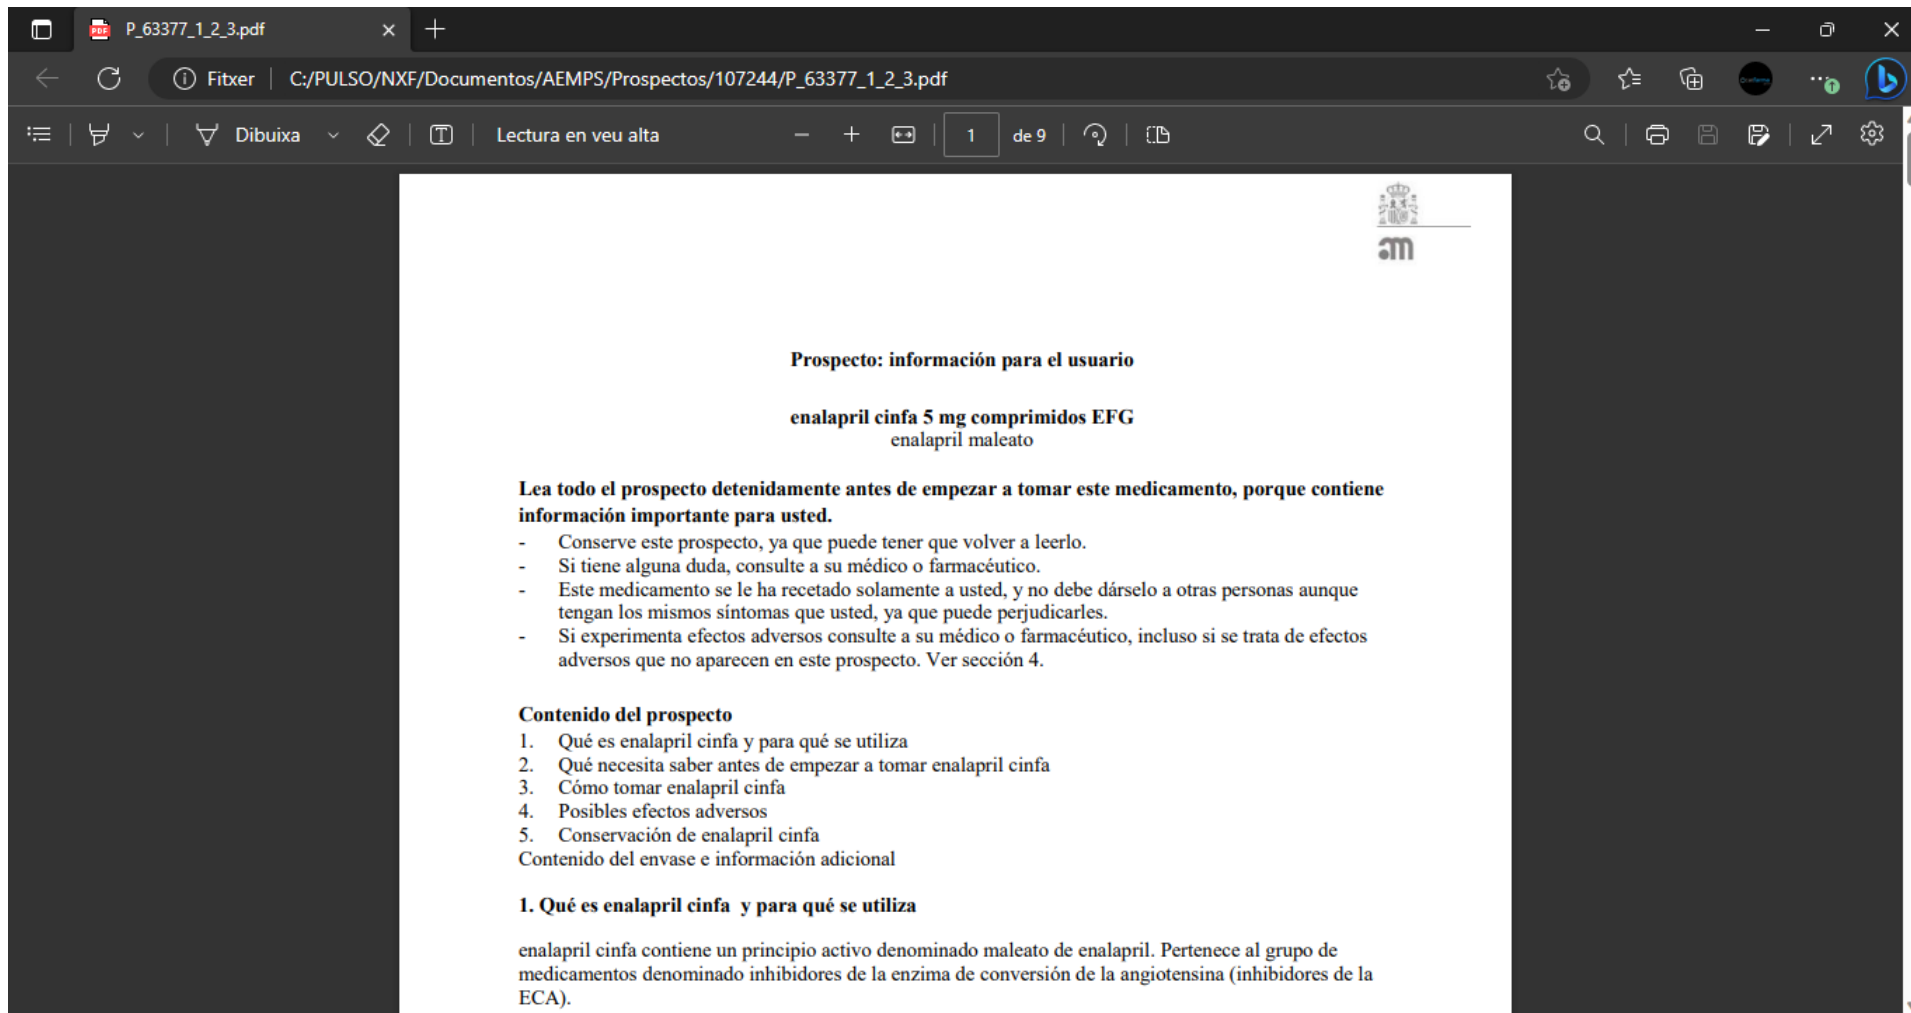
P_63377_1_2_3.pdf

Fitxer | C:/PULSO/NXF/Documentos/AEMPS/Prospectos/107244/P_63377_1_2_3.pdf

Dibuixa Lectura en veu alta 1 de 9

am

**Prospecto: información para el usuario**

**enalapril cinfa 5 mg comprimidos EFG**
enalapril maleato

**Lea todo el prospecto detenidamente antes de empezar a tomar este medicamento, porque contiene información importante para usted.**
- Conserve este prospecto, ya que puede tener que volver a leerlo.
- Si tiene alguna duda, consulte a su médico o farmacéutico.
- Este medicamento se le ha recetado solamente a usted, y no debe dárselo a otras personas aunque tengan los mismos síntomas que usted, ya que puede perjudicarles.
- Si experimenta efectos adversos consulte a su médico o farmacéutico, incluso si se trata de efectos adversos que no aparecen en este prospecto. Ver sección 4.

**Contenido del prospecto**
1. Qué es enalapril cinfa y para qué se utiliza
2. Qué necesita saber antes de empezar a tomar enalapril cinfa
3. Cómo tomar enalapril cinfa
4. Posibles efectos adversos
5. Conservación de enalapril cinfa
Contenido del envase e información adicional

**1. Qué es enalapril cinfa y para qué se utiliza**

enalapril cinfa contiene un principio activo denominado maleato de enalapril. Pertenece al grupo de medicamentos denominado inhibidores de la enzima de conversión de la angiotensina (inhibidores de la ECA).